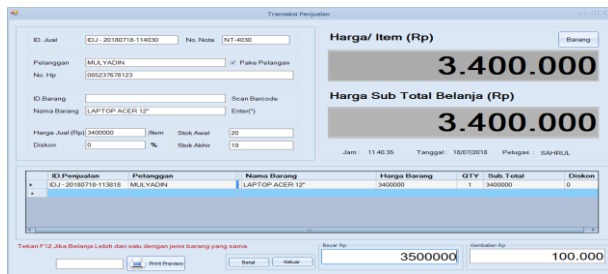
Transaksi Penjualan

ID. Jual IDJ - 20180718-114030 No. Nota NT-4030

Pelanggan MULYADIN Pake Pelanggan

No. Hp 085237678123

ID.Barang Scan Barcode

Nama Barang LAPTOP ACER 12" Enter(*)

Harga Jual(Rp) 3400000 /Item Stok Awal 20

Diskon 0 % Stok Akhir 19

Harga/ Item (Rp)

Barang

3.400.000

Harga Sub Total Belanja (Rp)

3.400.000

Jam : 11:40:35 Tanggal : 18/07/2018 Petugas : SAHRUL

| | ID.Penjualan | Pelanggan | Nama Barang | Harga Barang | QTY | Sub.Total | Diskon |
|---|---|---|---|---|---|---|---|
| ▸ | IDJ - 20180718-113818 | MULYADIN | LAPTOP ACER 12" | 3400000 | 1 | 3400000 | 0 |
| * | | | | | | | |

Tekan F12 Jika Belanja Lebih dari satu dengan jenis barang yang sama

Print Preview

Batal Keluar

Bayar Rp

3500000

Kembalian Rp

100.000